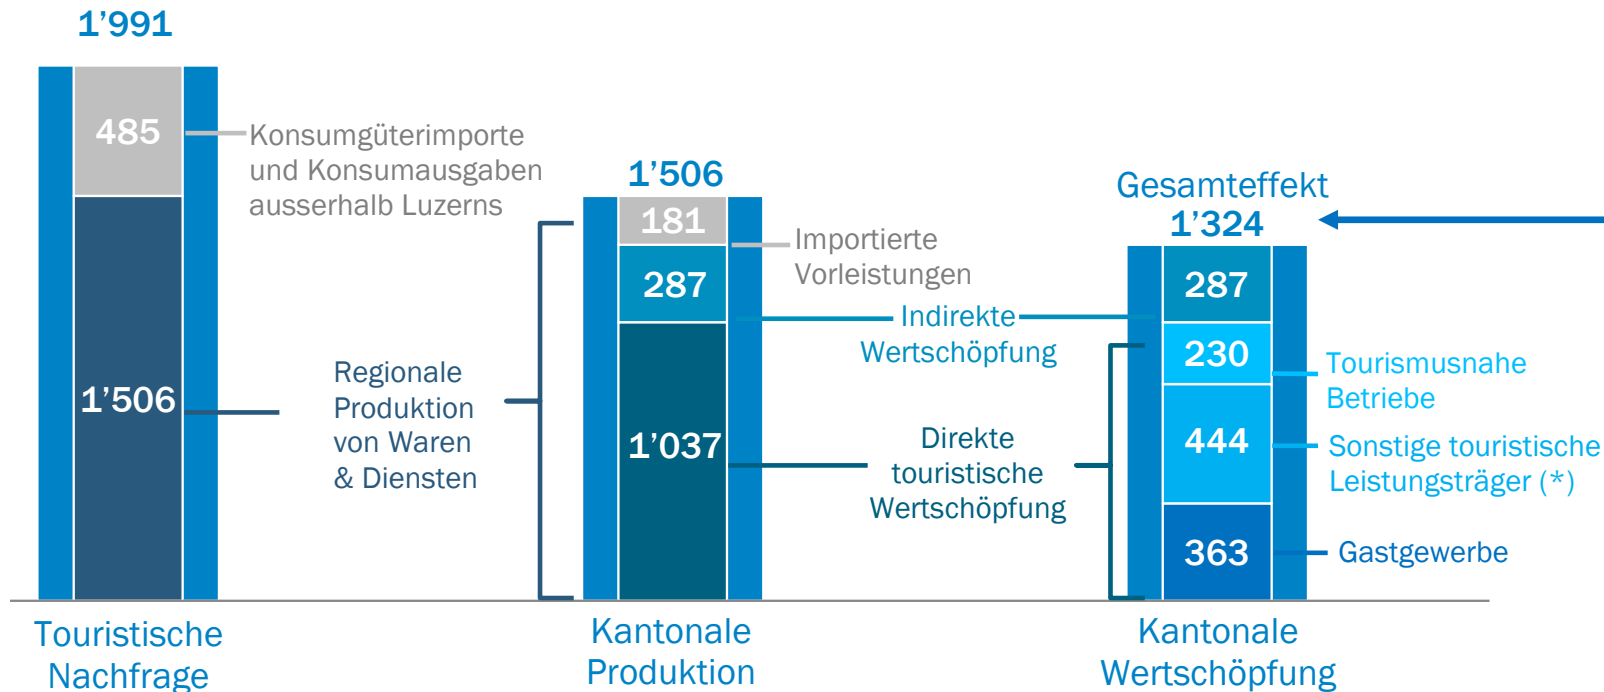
1’991

485

Konsumgüterimporte und Konsumausgaben ausserhalb Luzerns

1’506

Regionale Produktion von Waren & Diensten

1’506

181

287

1’037

Importierte Vorleistungen

Indirekte Wertschöpfung

Direkte touristische Wertschöpfung

Gesamteffekt 1’324

287

230

444

363

Tourismusnahe Betriebe

Sonstige touristische Leistungsträger (*)

Gastgewerbe

Touristische Nachfrage

Kantonale Produktion

Kantonale Wertschöpfung